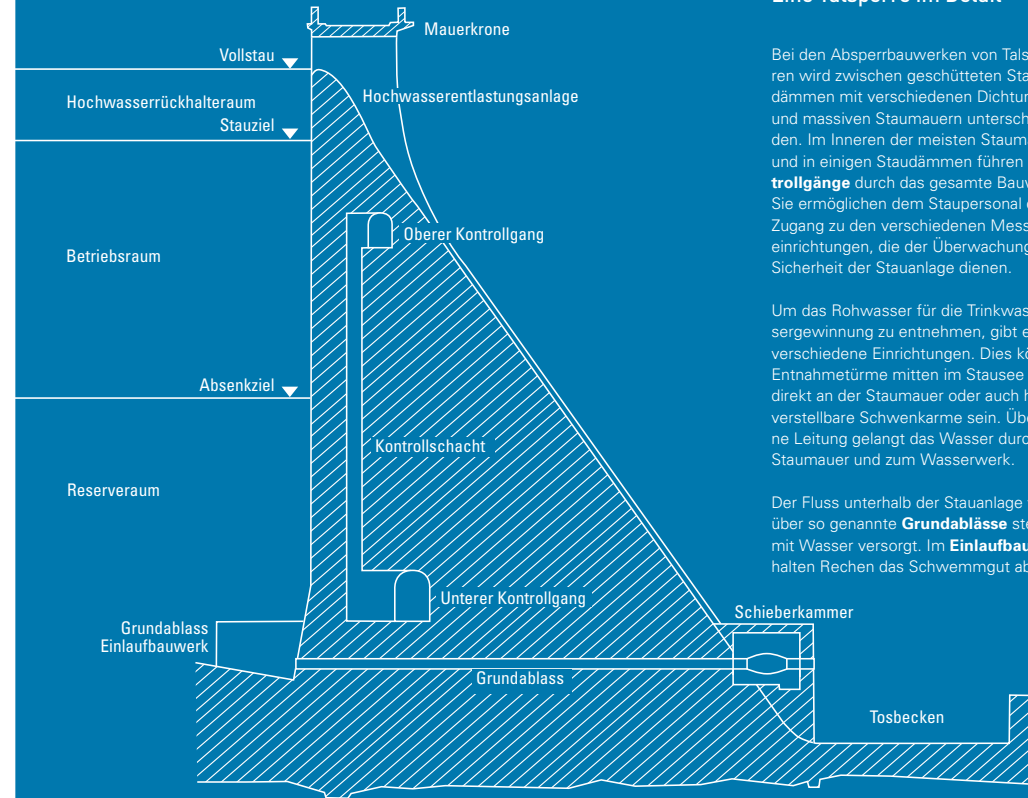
Mauerkrone

Vollstau

Hochwasserrückhalteraum

Hochwasserentlastungsanlage

Stauziel

Betriebsraum

Oberer Kontrollgang

Absenkziel

Kontrollschacht

Reserveraum

Unterer Kontrollgang

Schieberkammer

Grundablass
Einlaufbauwerk

Grundablass

Tosbecken

Eine Talsperre im Detail

Bei den Absperrbauwerken von Tals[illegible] ren wird zwischen geschütteten Sta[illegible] dämmen mit verschiedenen Dichtun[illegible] und massiven Staumauern untersch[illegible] den. Im Inneren der meisten Staum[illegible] und in einigen Staudämmen führen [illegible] **trollgänge** durch das gesamte Bauw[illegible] Sie ermöglichen dem Staupersonal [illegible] Zugang zu den verschiedenen Mess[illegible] einrichtungen, die der Überwachung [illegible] Sicherheit der Stauanlage dienen.

Um das Rohwasser für die Trinkwas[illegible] sergewinnung zu entnehmen, gibt e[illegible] verschiedene Einrichtungen. Dies kö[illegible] Entnahmetürme mitten im Stausee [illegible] direkt an der Staumauer oder auch h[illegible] verstellbare Schwenkarme sein. Übe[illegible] ne Leitung gelangt das Wasser durc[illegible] Staumauer und zum Wasserwerk.

Der Fluss unterhalb der Stauanlage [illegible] über so genannte **Grundablässe** ste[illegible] mit Wasser versorgt. Im **Einlaufbau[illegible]** halten Rechen das Schwemmgut ab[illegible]